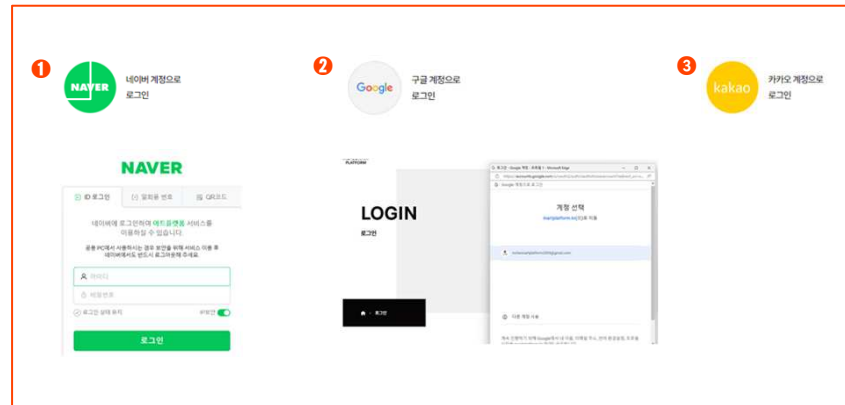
1 NAVER 네이버 계정으로 로그인

2 Google 구글 계정으로 로그인

3 kakao 카카오 계정으로 로그인

NAVER

ID 로그인 | 일회용 번호 | QR코드

네이버에 로그인하여 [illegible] 서비스를 이용하실 수 있습니다.

공용 PC에서 사용하시는 경우 보안을 위해 서비스 이용 후 네이버에서도 반드시 로그아웃해 주세요.

아이디

비밀번호

로그인 상태 유지

IP보안

로그인

PLATFORM

LOGIN

로그인

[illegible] > 로그인

계정 선택

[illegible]

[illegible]

다른 계정 사용

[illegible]